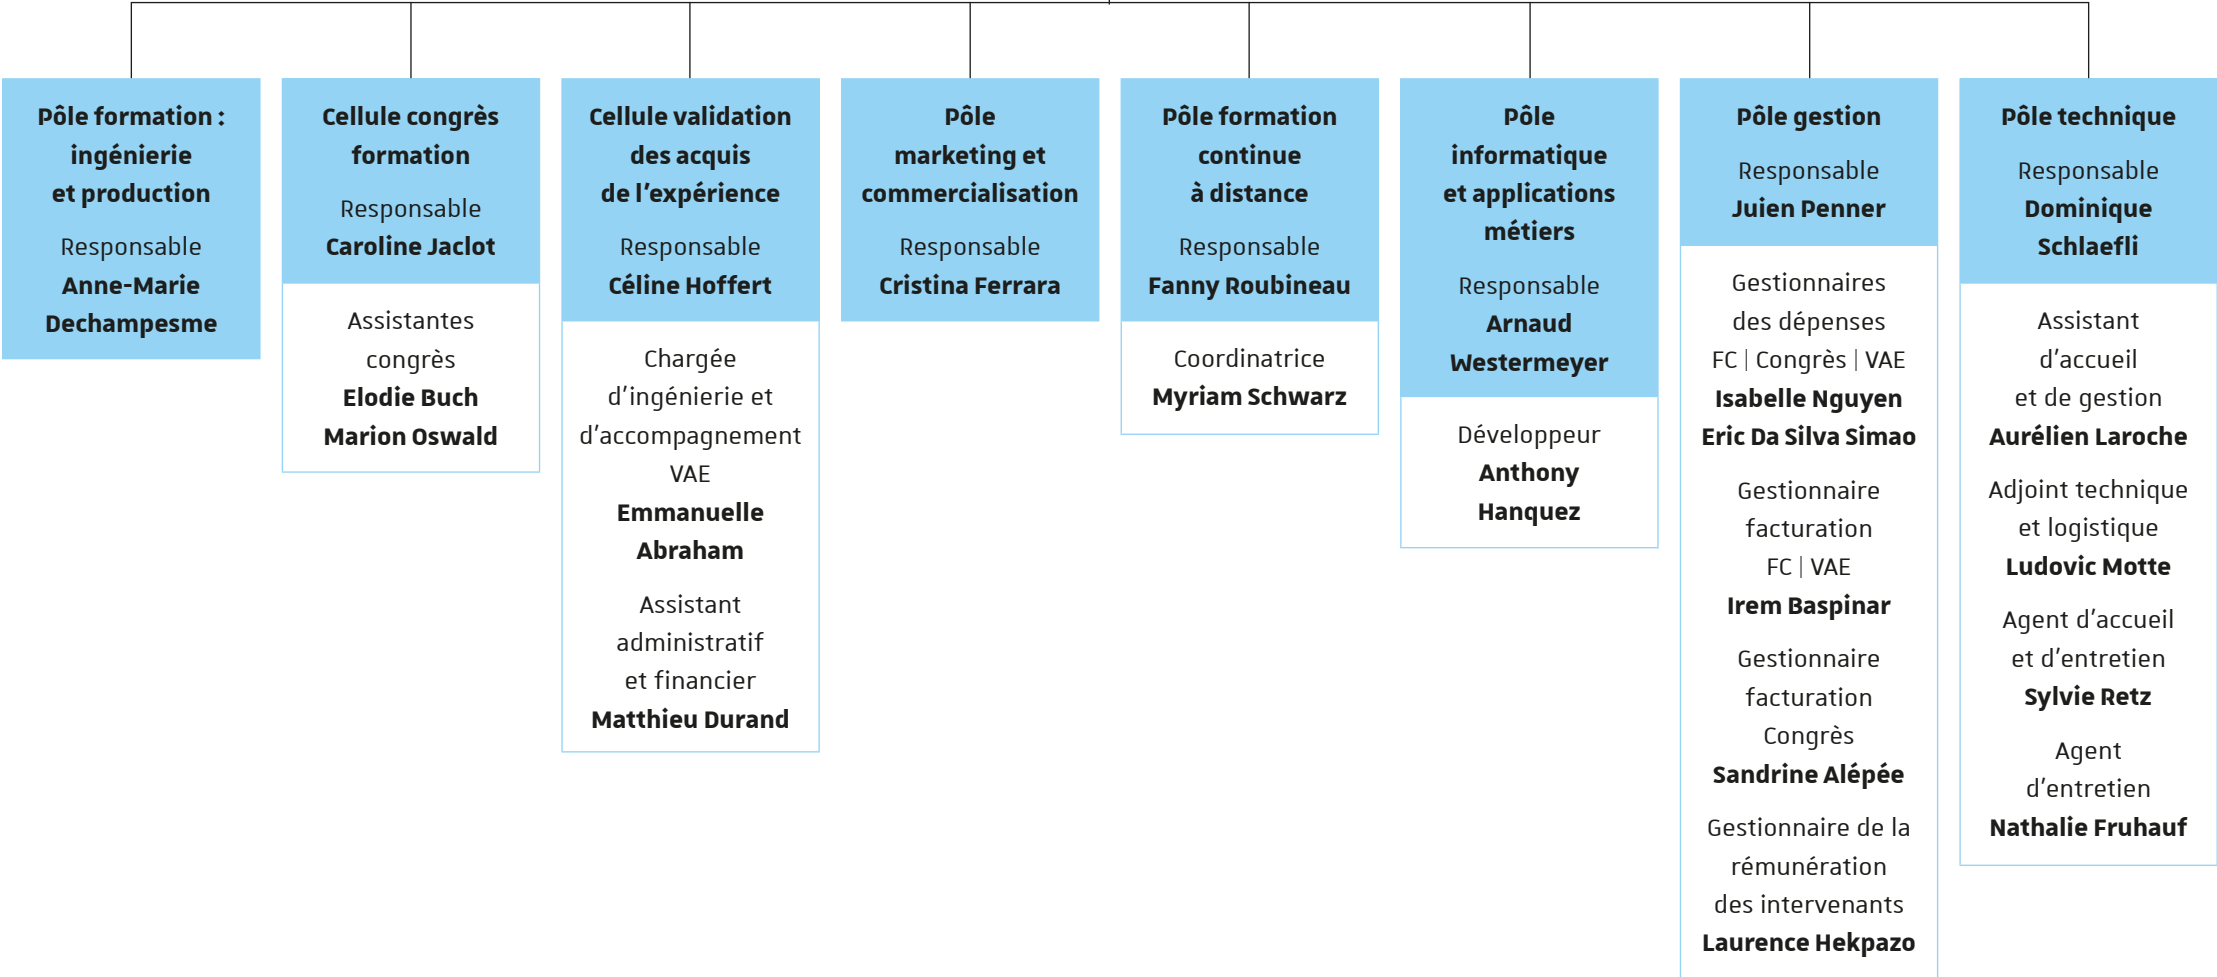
**Pôle formation : ingénierie et production**

Responsable
**Anne-Marie Dechampesme**

**Cellule congrès formation**

Responsable
**Caroline Jaclot**

Assistantes congrès
**Elodie Buch**
**Marion Oswald**

**Cellule validation des acquis de l'expérience**

Responsable
**Céline Hoffert**

Chargée d'ingénierie et d'accompagnement VAE
**Emmanuelle Abraham**

Assistant administratif et financier
**Matthieu Durand**

**Pôle marketing et commercialisation**

Responsable
**Cristina Ferrara**

**Pôle formation continue à distance**

Responsable
**Fanny Roubineau**

Coordinatrice
**Myriam Schwarz**

**Pôle informatique et applications métiers**

Responsable
**Arnaud Westermeyer**

Développeur
**Anthony Hanquez**

**Pôle gestion**

Responsable
**Juien Penner**

Gestionnaires des dépenses FC | Congrès | VAE
**Isabelle Nguyen**
**Eric Da Silva Simao**

Gestionnaire facturation FC | VAE
**Irem Baspinar**

Gestionnaire facturation Congrès
**Sandrine Alépée**

Gestionnaire de la rémunération des intervenants
**Laurence Hekpazo**

**Pôle technique**

Responsable
**Dominique Schlaefli**

Assistant d'accueil et de gestion
**Aurélien Laroche**

Adjoint technique et logistique
**Ludovic Motte**

Agent d'accueil et d'entretien
**Sylvie Retz**

Agent d'entretien
**Nathalie Fruhauf**